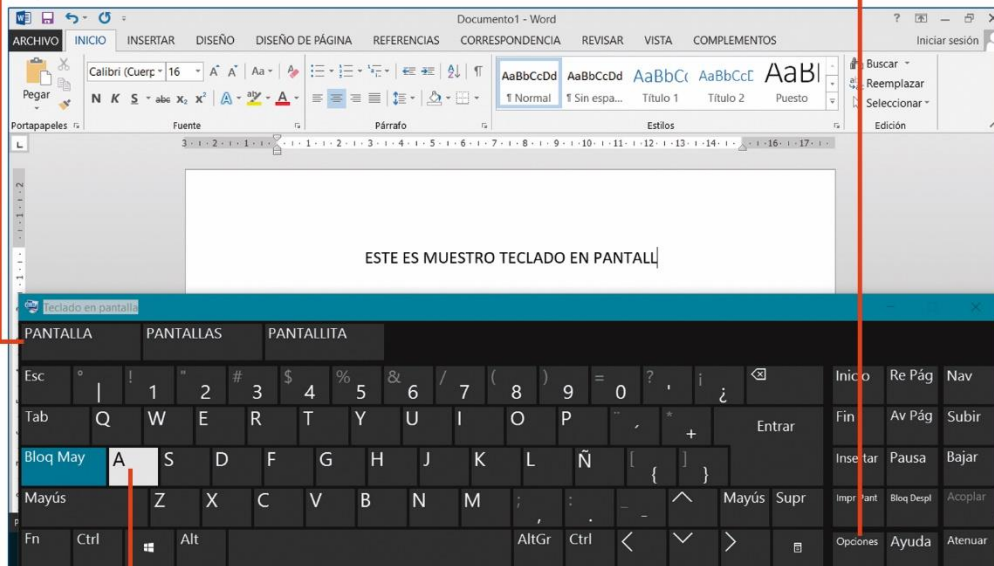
Documento1 - Word
? — ×
ARCHIVO INICIO INSERTAR DISEÑO DISEÑO DE PÁGINA REFERENCIAS CORRESPONDENCIA REVISAR VISTA COMPLEMENTOS Iniciar sesión
Pegar
Calibri (Cuerp 16 A A Aa
N K S abc x₂ x²
AaBbCcDd AaBbCcDd AaBbC AaBbCcI AaBl
¶ Normal ¶ Sin espa... Título 1 Título 2 Puesto
Buscar
Reemplazar
Seleccionar
Portapapeles Fuente Párrafo Estilos Edición

ESTE ES MUESTRO TECLADO EN PANTALL

Teclado en pantalla
PANTALLA PANTALLAS PANTALLITA
Esc º | ! 1 " 2 # 3 $ 4 % 5 & 6 / 7 ( 8 ) 9 = 0 ? ' ¡ ¿
Inicio Re Pág Nav
Tab Q W E R T Y U I O P ¨ ´ * + Entrar
Fin Av Pág Subir
Bloq May A S D F G H J K L Ñ [ { ] }
Insertar Pausa Bajar
Mayús Z X C V B N M ; , : . _ - Mayús Supr
Impr Pant Bloq Despl Acoplar
Fn Ctrl Alt AltGr Ctrl
Opciones Ayuda Atenuar